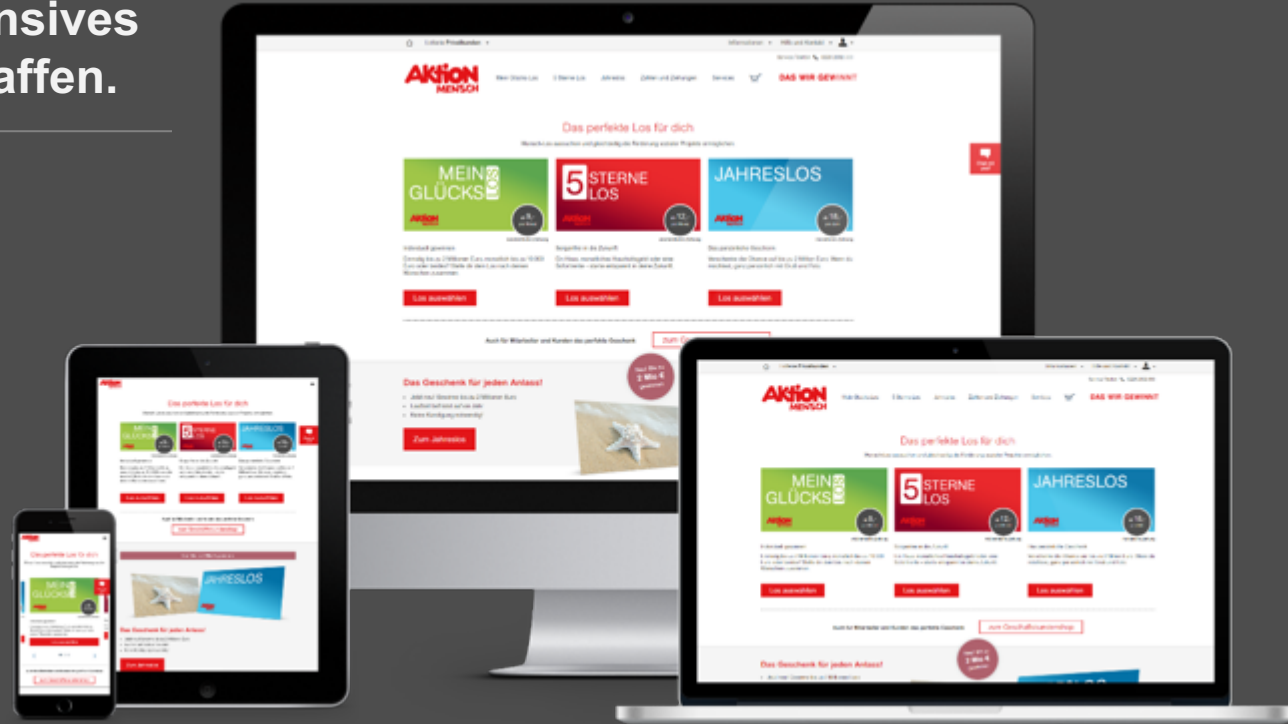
nsives
affen.

AKTION MENSCH

Das perfekte Los für dich

MEIN GLÜCKS LOS

5 STERNE LOS

JAHRESLOS

Los auswählen

Los auswählen

Los auswählen

Auch für Mitarbeiter und Kunden das perfekte Geschenk

Das Geschenk für jeden Anlass!

Zum Jahreslos

2 Mio €

DAS WIR GEWINNT

Das perfekte Los für dich

MEIN GLÜCKS LOS

5 STERNE LOS

JAHRESLOS

Los auswählen

Los auswählen

Los auswählen

Zum Geschäftskundenshop

Das Geschenk für jeden Anlass!

2 Mio €

Das perfekte Los für dich

JAHRESLOS

Das Geschenk für jeden Anlass!

Zum Jahreslos

Das perfekte Los für dich

MEIN GLÜCKS LOS